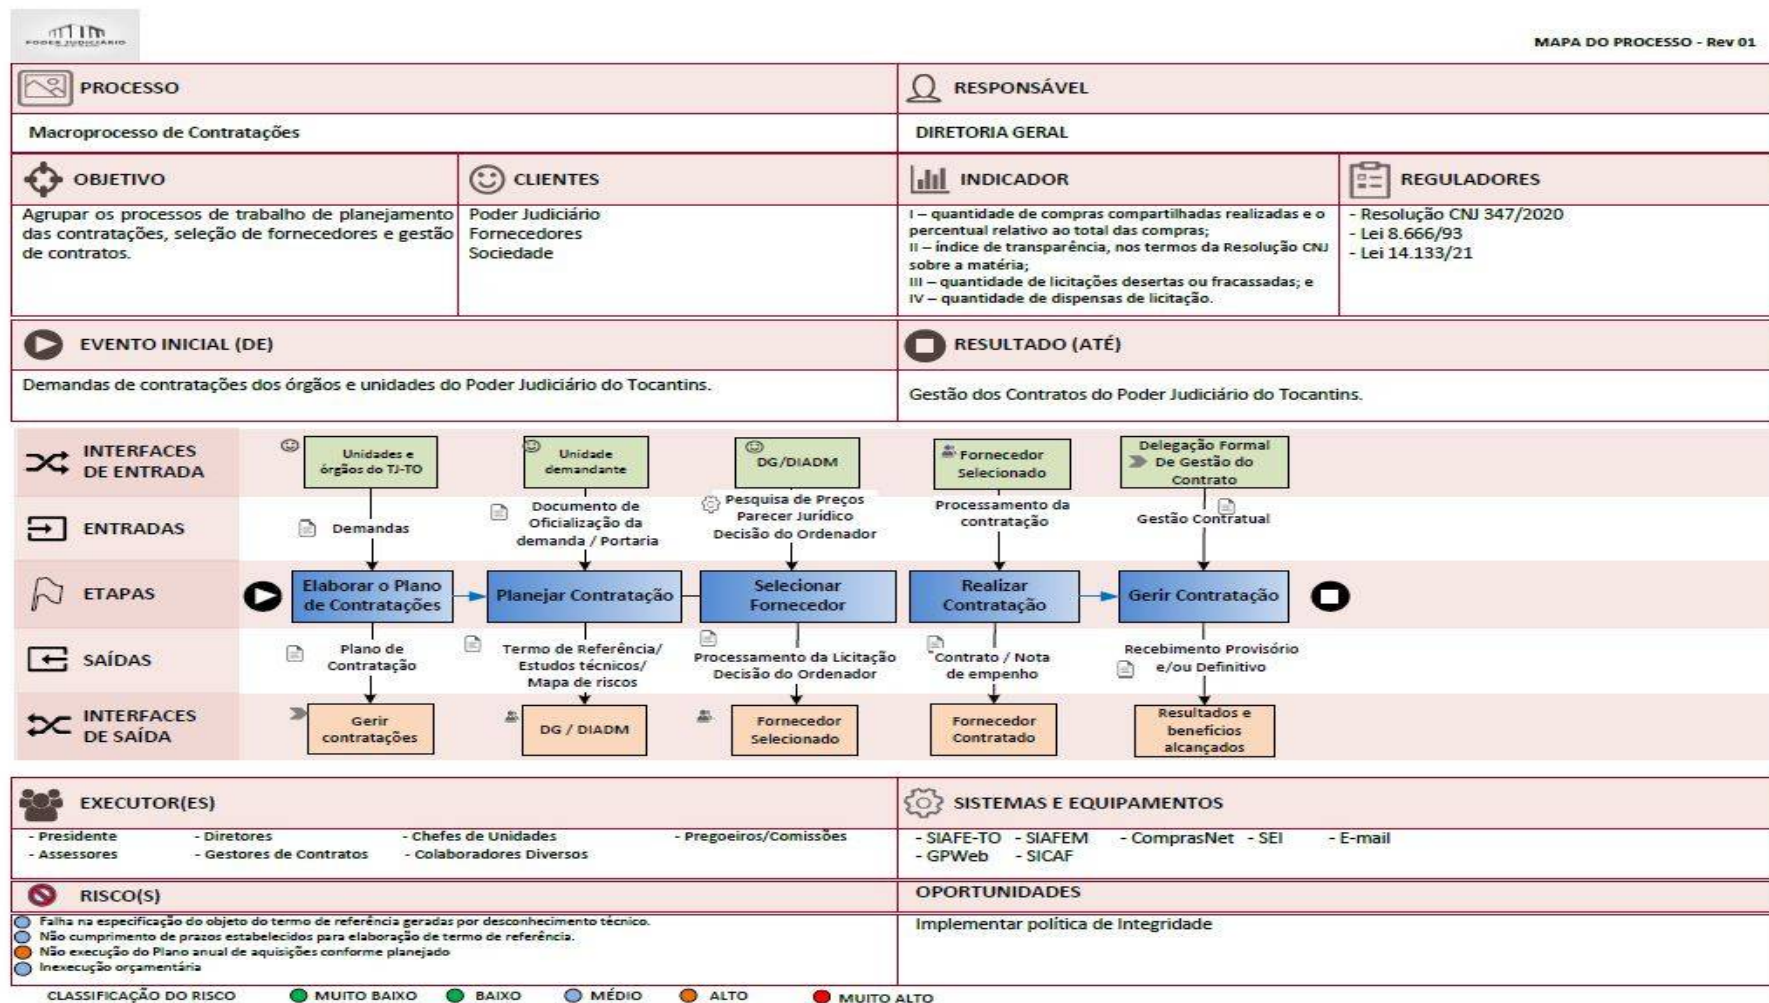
PODER JUDICIÁRIO

MAPA DO PROCESSO - Rev 01

PROCESSO

Macroprocesso de Contratações

RESPONSÁVEL

DIRETORIA GERAL

OBJETIVO

Agrupar os processos de trabalho de planejamento das contratações, seleção de fornecedores e gestão de contratos.

CLIENTES

Poder Judiciário
Fornecedores
Sociedade

INDICADOR

I – quantidade de compras compartilhadas realizadas e o percentual relativo ao total das compras;
II – índice de transparência, nos termos da Resolução CNJ sobre a matéria;
III – quantidade de licitações desertas ou fracassadas; e
IV – quantidade de dispensas de licitação.

REGULADORES

- Resolução CNJ 347/2020
- Lei 8.666/93
- Lei 14.133/21

EVENTO INICIAL (DE)

Demandas de contratações dos órgãos e unidades do Poder Judiciário do Tocantins.

RESULTADO (ATÉ)

Gestão dos Contratos do Poder Judiciário do Tocantins.

INTERFACES DE ENTRADA

Unidades e órgãos do TJ-TO

Unidade demandante

DG/DIADM

Fornecedor Selecionado

Delegação Formal De Gestão do Contrato

ENTRADAS

Demandas

Documento de Oficialização da demanda / Portaria

Pesquisa de Preços
Parecer Jurídico
Decisão do Ordenador

Processamento da contratação

Gestão Contratual

ETAPAS

Elaborar o Plano de Contratações

Planejar Contratação

Selecionar Fornecedor

Realizar Contratação

Gerir Contratação

SAÍDAS

Plano de Contratação

Termo de Referência/ Estudos técnicos/ Mapa de riscos

Processamento da Licitação
Decisão do Ordenador

Contrato / Nota de empenho

Recebimento Provisório e/ou Definitivo

INTERFACES DE SAÍDA

Gerir contratações

DG / DIADM

Fornecedor Selecionado

Fornecedor Contratado

Resultados e benefícios alcançados

EXECUTOR(ES)

- Presidente
- Assessores
- Diretores
- Gestores de Contratos
- Chefes de Unidades
- Colaboradores Diversos
- Pregoeiros/Comissões

SISTEMAS E EQUIPAMENTOS

- SIAFE-TO - SIAFEM - ComprasNet - SEI - E-mail
- GPWeb - SICAF

RISCO(S)

Falha na especificação do objeto do termo de referência geradas por desconhecimento técnico.
Não cumprimento de prazos estabelecidos para elaboração de termo de referência.
Não execução do Plano anual de aquisições conforme planejado
Inexecução orçamentária

OPORTUNIDADES

Implementar política de Integridade

CLASSIFICAÇÃO DO RISCO MUITO BAIXO BAIXO MÉDIO ALTO MUITO ALTO